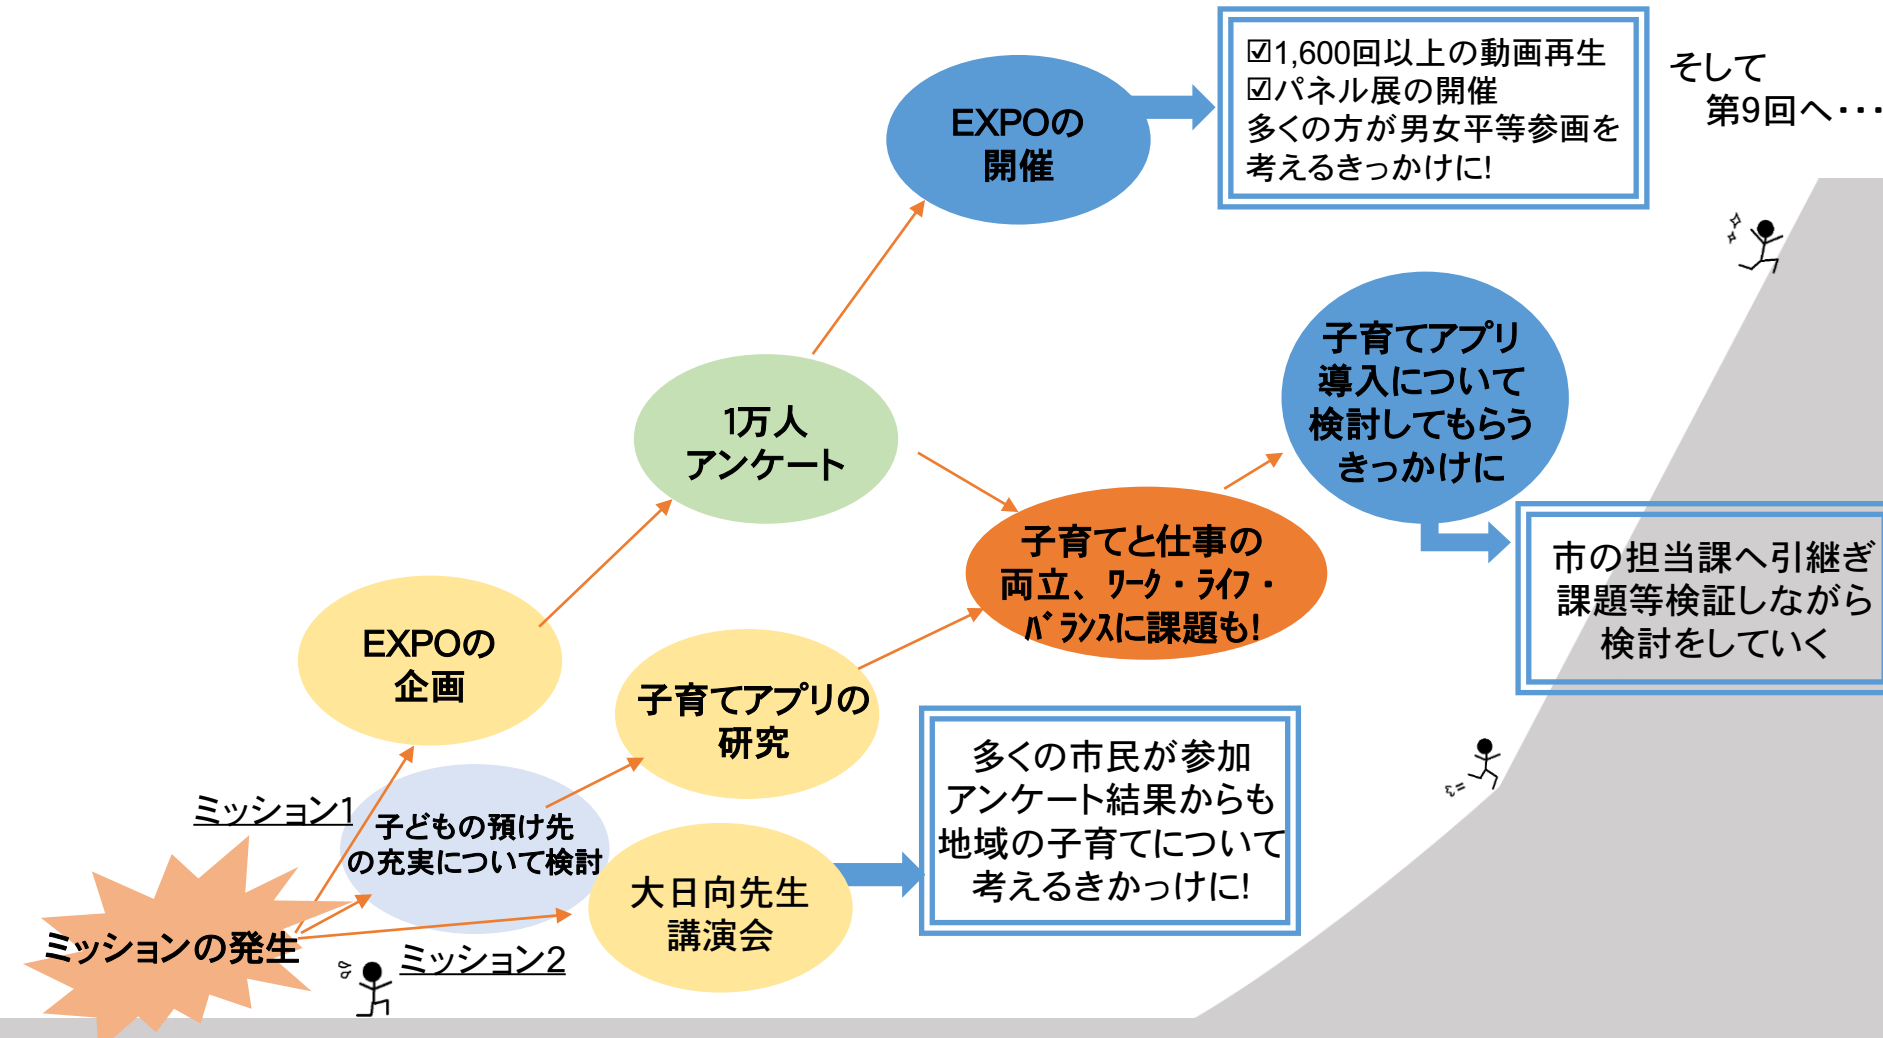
ミッションの発生

ミッション1

子どもの預け先の充実について検討

ミッション2

EXPOの企画

子育てアプリの研究

大日向先生講演会

多くの市民が参加
アンケート結果からも
地域の子育てについて
考えるきかっけに!

1万人アンケート

子育てと仕事の両立、ワーク・ライフ・バランスに課題も!

EXPOの開催

☑1,600回以上の動画再生
☑パネル展の開催
多くの方が男女平等参画を考えるきっかけに!

子育てアプリ導入について検討してもらうきっかけに

市の担当課へ引継ぎ
課題等検証しながら
検討をしていく

そして
第9回へ・・・